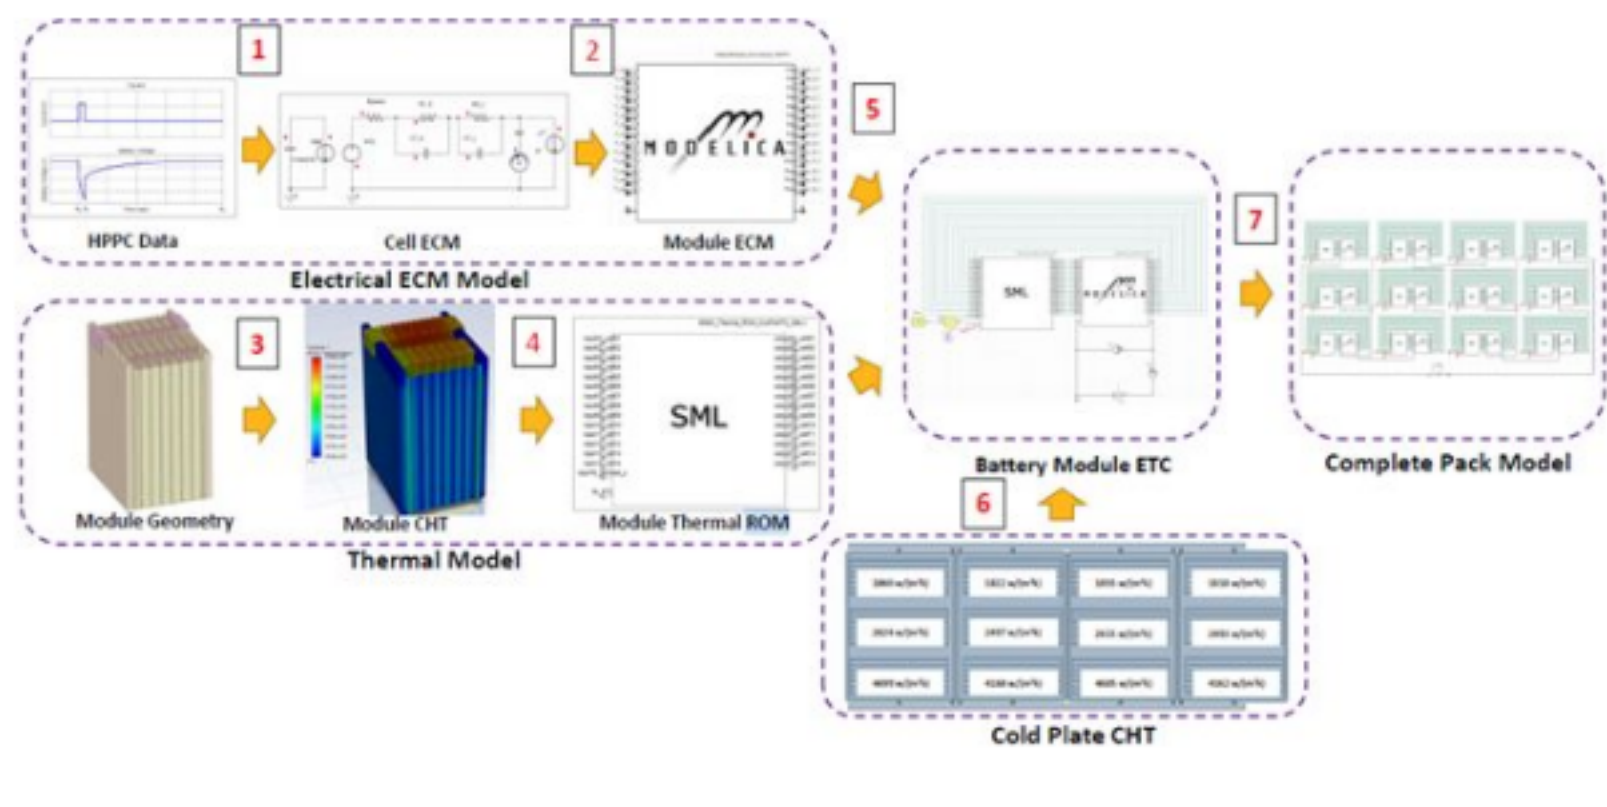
1

2

HPPC Data

Cell ECM

MODELICA

Module ECM

Electrical ECM Model

5

3

4

SML

Module Geometry

Module CHT

Module Thermal ROM

Thermal Model

SML

MODELICA

Battery Module ETC

7

Complete Pack Model

6

Cold Plate CHT